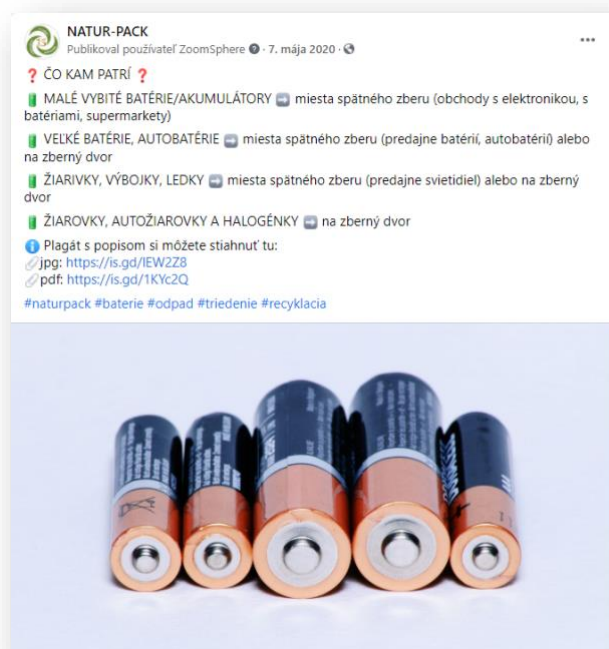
NATUR-PACK
Publikoval používateľ ZoomSphere · 7. mája 2020 ·
...

❓ ČO KAM PATRÍ ❓

MALÉ VYBITÉ BATÉRIE/AKUMULÁTORY ➡ miesta spätného zberu (obchody s elektronikou, s batériami, supermarkety)

VEĽKÉ BATÉRIE, AUTOBATÉRIE ➡ miesta spätného zberu (predajne batérií, autobatérií) alebo na zberný dvor

ŽIARIVKY, VÝBOJKY, LEDKY ➡ miesta spätného zberu (predajne svietidiel) alebo na zberný dvor

ŽIAROVKY, AUTOŽIAROVKY A HALOGÉNKY ➡ na zberný dvor

Plagát s popisom si môžete stiahnuť tu:
jpg: https://is.gd/lEW2Z8
pdf: https://is.gd/1KYc2Q

#naturpack #baterie #odpad #triedenie #recyklacia